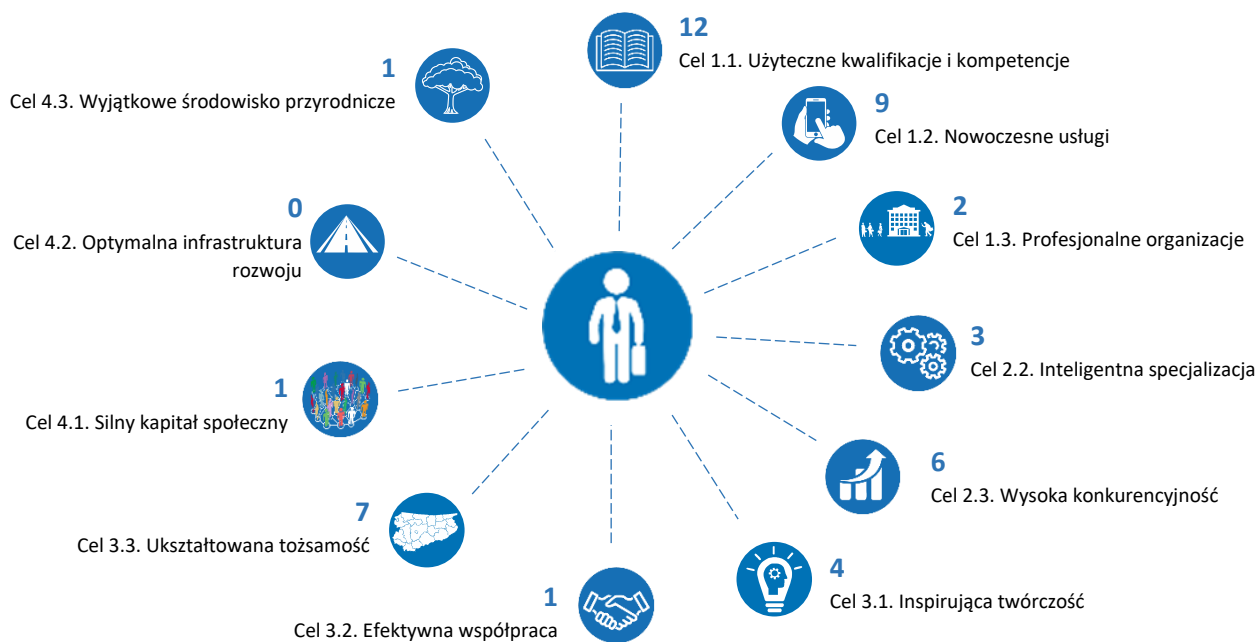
12
Cel 1.1. Użyteczne kwalifikacje i kompetencje

1
Cel 4.3. Wyjątkowe środowisko przyrodnicze

9
Cel 1.2. Nowoczesne usługi

0
Cel 4.2. Optymalna infrastruktura rozwoju

2
Cel 1.3. Profesjonalne organizacje

3
Cel 2.2. Inteligentna specjalizacja

1
Cel 4.1. Silny kapitał społeczny

6
Cel 2.3. Wysoka konkurencyjność

7
Cel 3.3. Ukształtowana tożsamość

4
Cel 3.1. Inspirująca twórczość

1
Cel 3.2. Efektywna współpraca